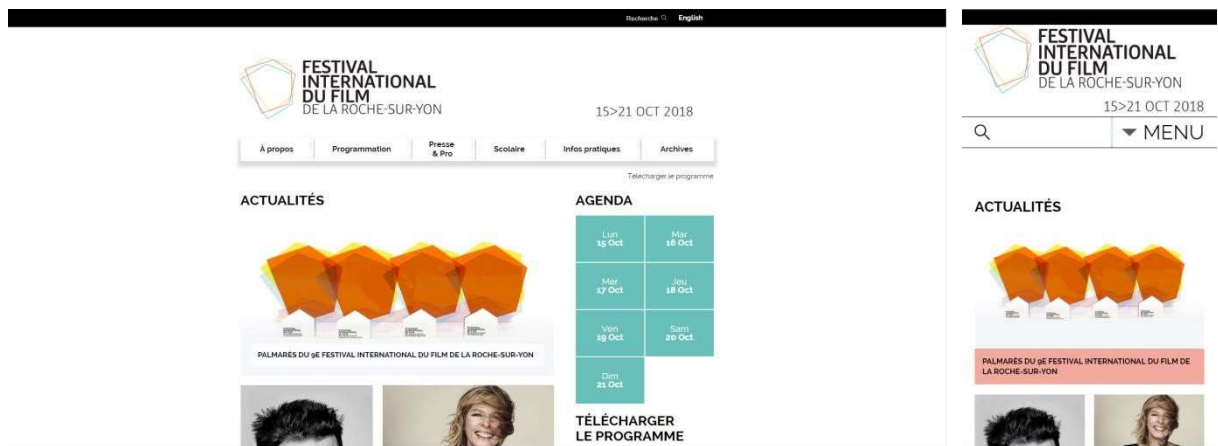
Recherche English

FESTIVAL INTERNATIONAL DU FILM DE LA ROCHE-SUR-YON

15>21 OCT 2018

À propos | Programmation | Presse & Pro | Scolaire | Infos pratiques | Archives

Télécharger le programme

ACTUALITÉS

PALMARÈS DU 9E FESTIVAL INTERNATIONAL DU FILM DE LA ROCHE-SUR-YON

AGENDA

Lun 15 Oct
Mar 16 Oct
Mer 17 Oct
Jeu 18 Oct
Ven 19 Oct
Sam 20 Oct
Dim 21 Oct

TÉLÉCHARGER LE PROGRAMME

FESTIVAL INTERNATIONAL DU FILM DE LA ROCHE-SUR-YON

15>21 OCT 2018

MENU

ACTUALITÉS

PALMARÈS DU 9E FESTIVAL INTERNATIONAL DU FILM DE LA ROCHE-SUR-YON